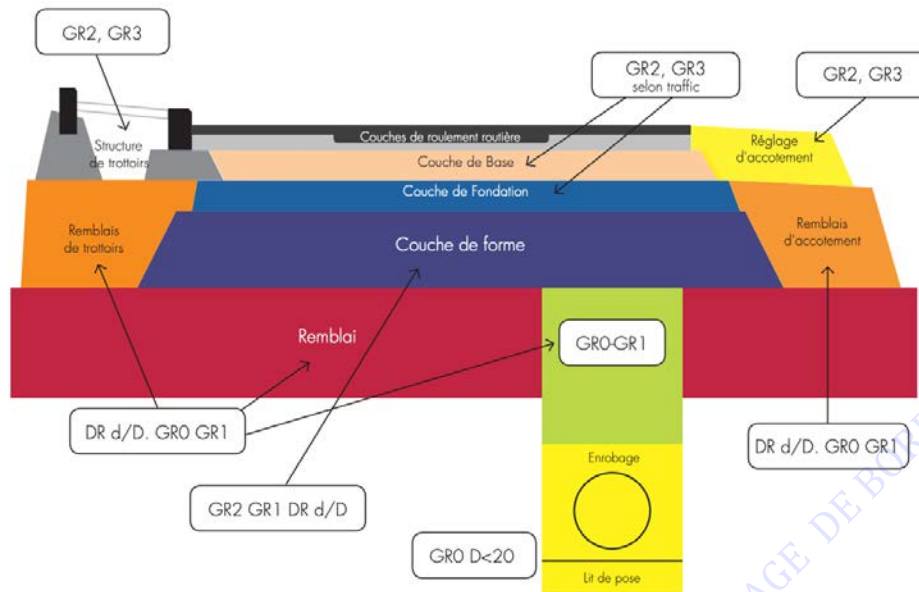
GR2, GR3

GR2, GR3
selon traffic

GR2, GR3

Structure de trottoirs

Couches de roulement routière

Couche de Base

Réglage d'accotement

Couche de Fondation

Remblais de trottoirs

Couche de forme

Remblais d'accotement

Remblai

GR0-GR1

DR d/D. GR0 GR1

DR d/D. GR0 GR1

Enrobage

GR2 GR1 DR d/D

GR0 D<20

Lit de pose

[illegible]AGE DE BO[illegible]